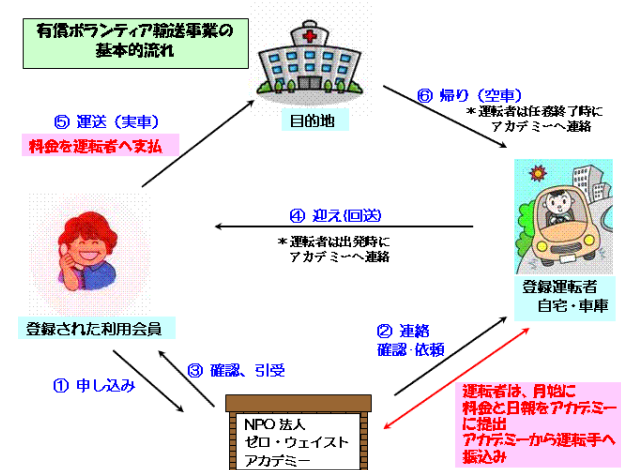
有償ボランティア輸送事業の基本的流れ

目的地

⑤ 運送（実車）

料金を運転者へ支払

⑥ 帰り（空車）

＊運転者は任務終了時にアカデミーへ連絡

④ 迎え(回送)

＊運転者は出発時にアカデミーへ連絡

登録運転者
自宅・車庫

登録された利用会員

② 連絡
確認・依頼

③ 確認、引受

① 申し込み

NPO 法人
ゼロ・ウェイスト
アカデミー

運転者は、月始に料金と日報をアカデミーに提出
アカデミーから運転手へ振込み